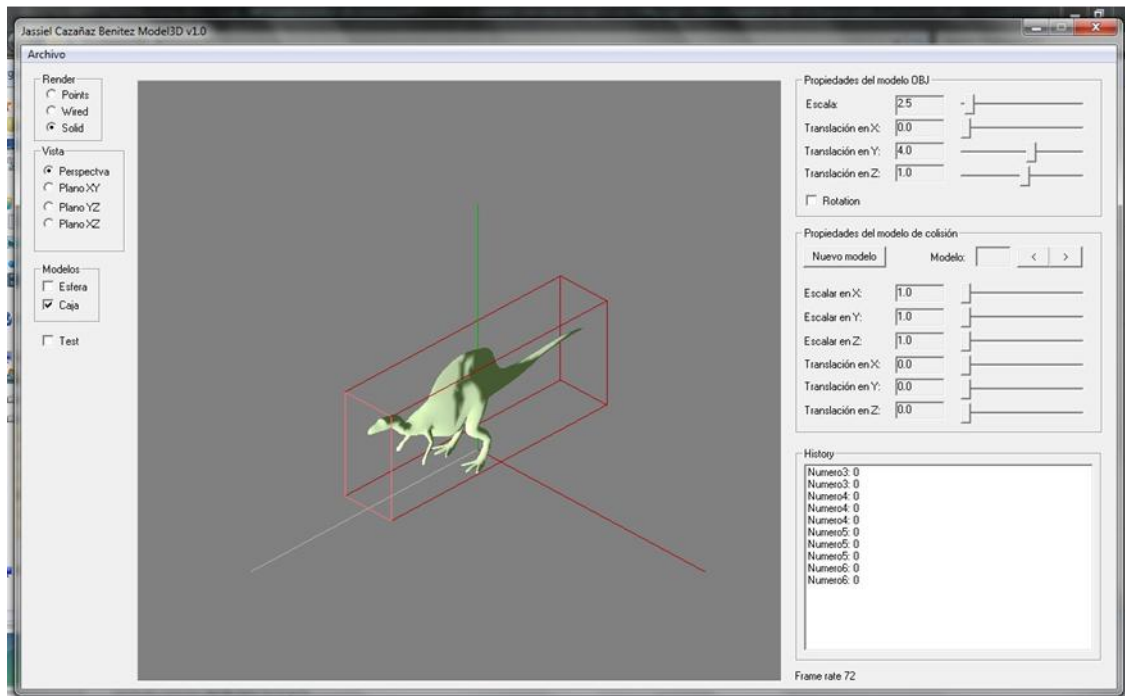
Jassiel Cazañaz Benitez Model3D v1.0

Archivo

Render
Points
Wired
Solid

Vista
Perspectva
Plano XY
Plano YZ
Plano XZ

Modelos
Esfera
Caja

Test

Propiedades del modelo OBJ
Escala: 2.5
Translación en X: 0.0
Translación en Y: 4.0
Translación en Z: 1.0
Rotation

Propiedades del modelo de colisión
Nuevo modelo
Modelo:
<
>
Escalar en X: 1.0
Escalar en Y: 1.0
Escalar en Z: 1.0
Translación en X: 0.0
Translación en Y: 0.0
Translación en Z: 0.0

History
Numero3: 0
Numero3: 0
Numero4: 0
Numero4: 0
Numero4: 0
Numero5: 0
Numero5: 0
Numero5: 0
Numero6: 0
Numero6: 0

Frame rate 72